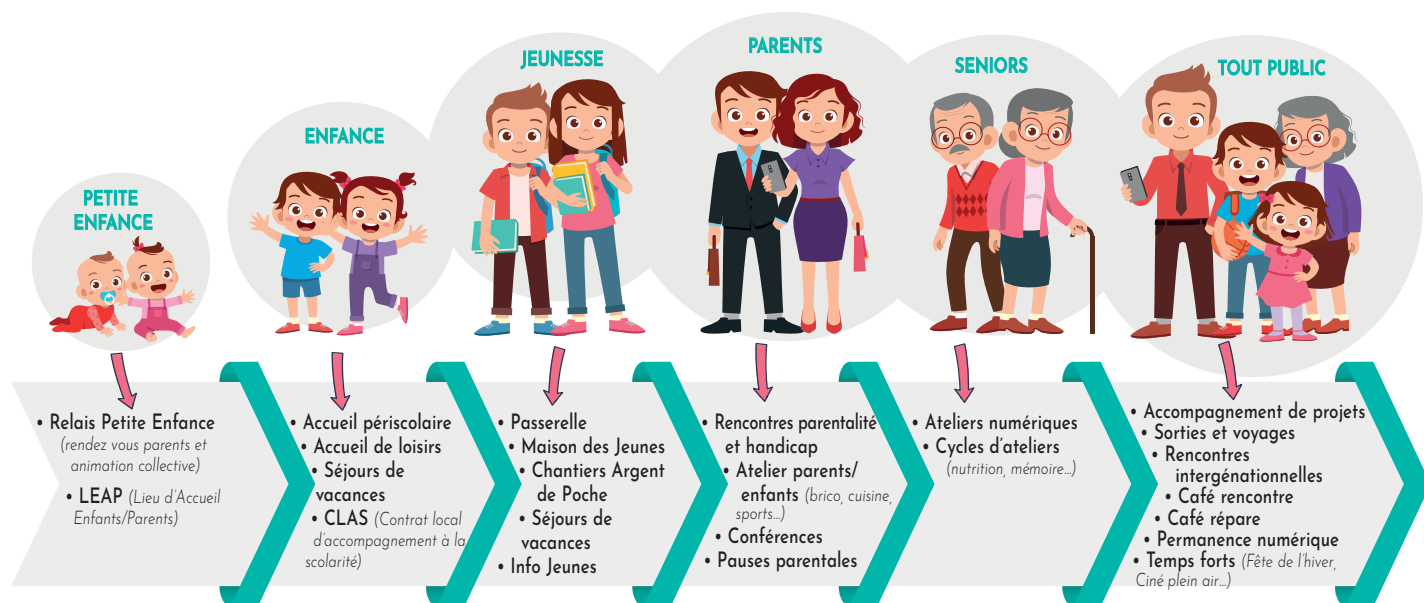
PETITE ENFANCE

• Relais Petite Enfance (rendez vous parents et animation collective)
• LEAP (Lieu d'Accueil Enfants/Parents)

ENFANCE

• Accueil périscolaire
• Accueil de loisirs
• Séjours de vacances
• CLAS (Contrat local d'accompagnement à la scolarité)

JEUNESSE

• Passerelle
• Maison des Jeunes
• Chantiers Argent de Poche
• Séjours de vacances
• Info Jeunes

PARENTS

• Rencontres parentalité et handicap
• Atelier parents/ enfants (brico, cuisine, sports...)
• Conférences
• Pauses parentales

SENIORS

• Ateliers numériques
• Cycles d'ateliers (nutrition, mémoire...)

TOUT PUBLIC

• Accompagnement de projets
• Sorties et voyages
• Rencontres intergénationnelles
• Café rencontre
• Café répare
• Permanence numérique
• Temps forts (Fête de l'hiver, Ciné plein air...)